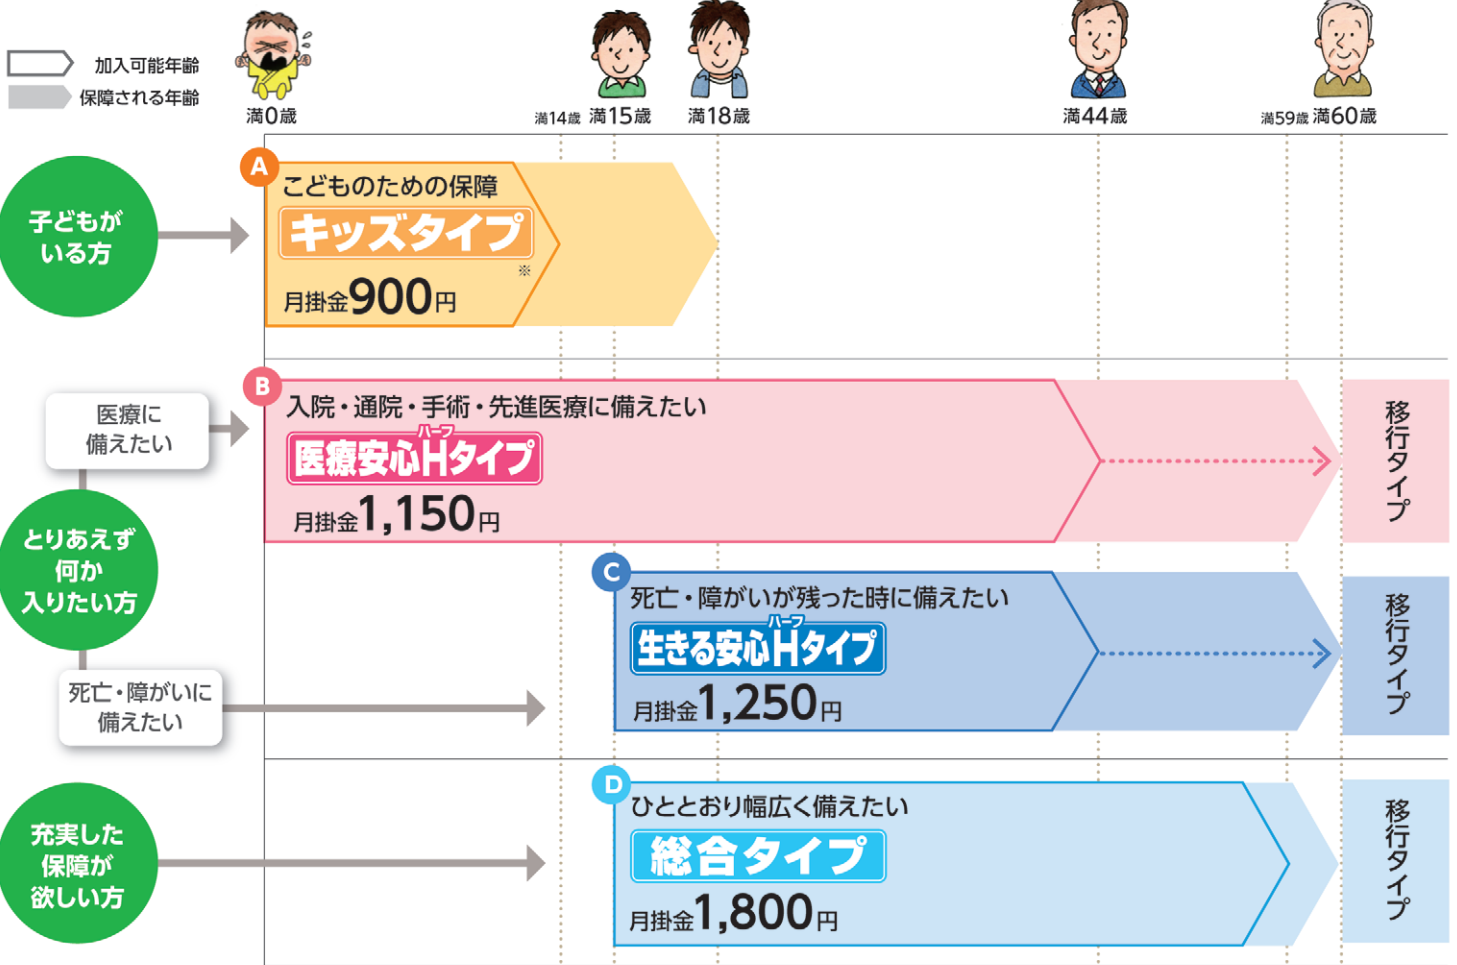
加入可能年齢
保障される年齢

満0歳
満14歳 満15歳
満18歳
満44歳
満59歳 満60歳

子どもがいる方

A こどものための保障
キッズタイプ
※
月掛金900円

医療に備えたい

とりあえず何か入りたい方

死亡・障がいに備えたい

B 入院・通院・手術・先進医療に備えたい
医療安心H（ハーフ）タイプ
月掛金1,150円
移行タイプ

C 死亡・障がいが残った時に備えたい
生きる安心H（ハーフ）タイプ
月掛金1,250円
移行タイプ

充実した保障が欲しい方

D ひととおり幅広く備えたい
総合タイプ
月掛金1,800円
移行タイプ